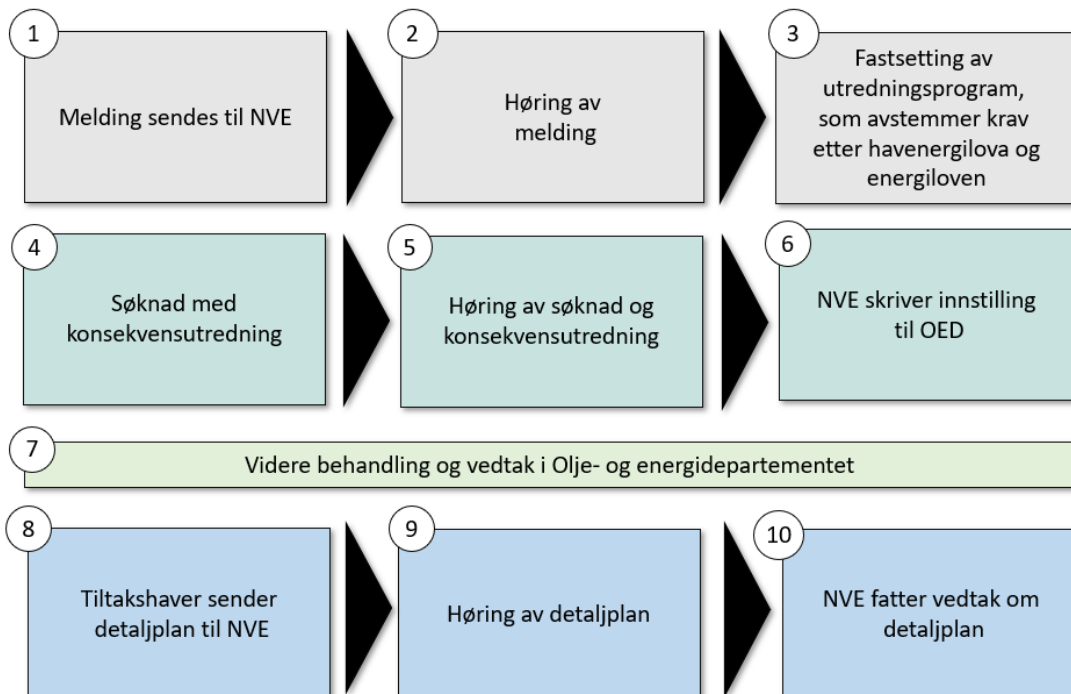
1
Melding sendes til NVE

2
Høring av melding

3
Fastsetting av utredningsprogram, som avstemmer krav etter havenergilova og energiloven

4
Søknad med konsekvensutredning

5
Høring av søknad og konsekvensutredning

6
NVE skriver innstilling til OED

7
Videre behandling og vedtak i Olje- og energidepartementet

8
Tiltakshaver sender detaljplan til NVE

9
Høring av detaljplan

10
NVE fatter vedtak om detaljplan